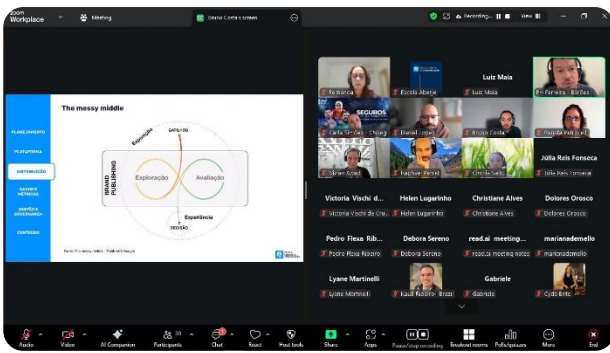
zoom Workplace

Meeting

Maria Cecília Lacerda

Recording... View

The messy middle

PLANEJAMENTO

PLATAFORMA

DISTRIBUIÇÃO

KAIVEIS MÉTRICAS

GERTÃO & GOVERNANÇA

CONTEÚDO

BRAND PUBLISHING

Exploração

Avaliação

Exposição

GATILHOS

Experiência

DECISÃO

Fonte: Think with Google

Fernanda

Escola Aberje

Luiz Maia

Fernanda Barbosa

Carla Siqueira

Daniel

Bruno Cirilo

Priscila Pelegrini

Vivian Azevedo

Raphael Petrini

Cristina Selis

Júlia Reis Fonseca

Victoria Vischi d...

Helen Lugarinho

Christiane Alves

Dolores Orosco

Victoria Vischi da Cr...

Helen Lugarinho

Christiane Alves

Dolores Orosco

Pedro Flexa Rib...

Debora Sereno

read.ai meeting...

marianademello

Pedro Flexa Ribeiro

Debora Sereno

read.ai meeting notes

marianademello

Lyane Martinelli

Gabriele

Lyane Martinelli

Raul Ribeiro Bizzi

Gabriele

Cybi Brito

Audio

Video

AI Companion

Participants

Chat

React

Host tools

Share

Apps

Pause/stop recording

Breakout rooms

Polls/quizzes

More

End